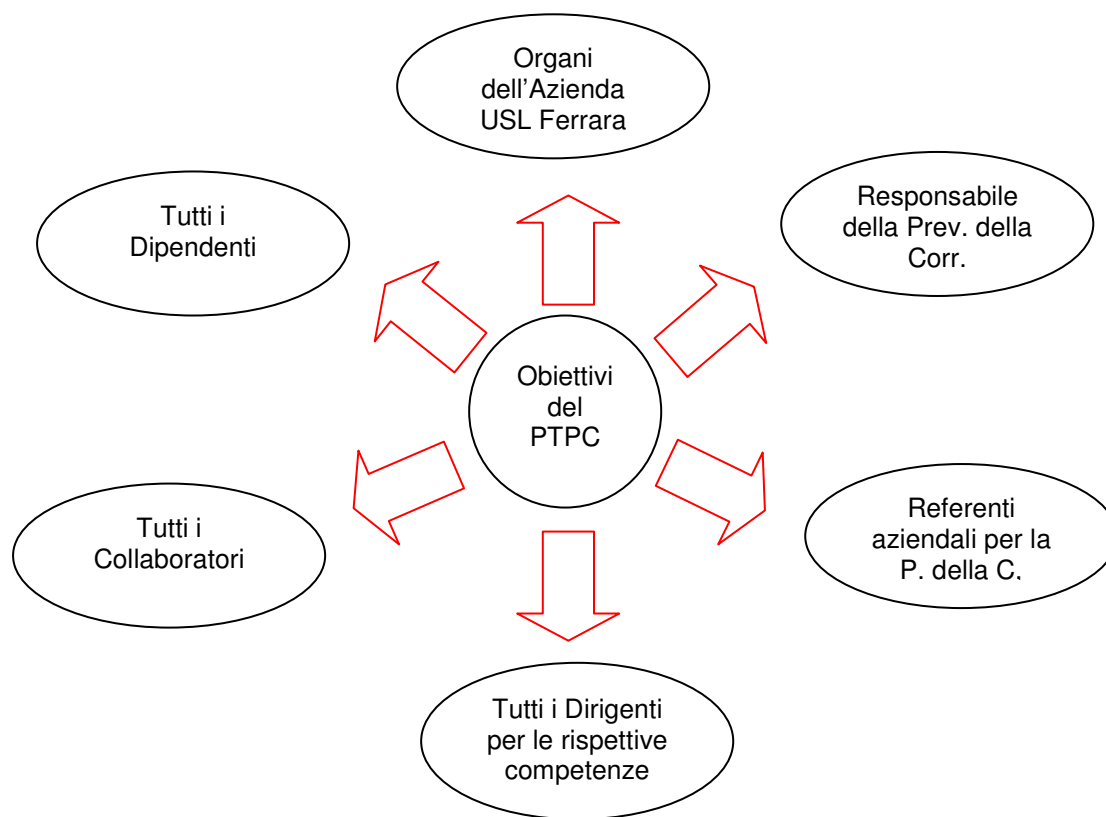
Organi dell'Azienda USL Ferrara

Tutti i Dipendenti

Responsabile della Prev. della Corr.

Obiettivi del PTPC

Tutti i Collaboratori

Referenti aziendali per la P. della C.

Tutti i Dirigenti per le rispettive competenze